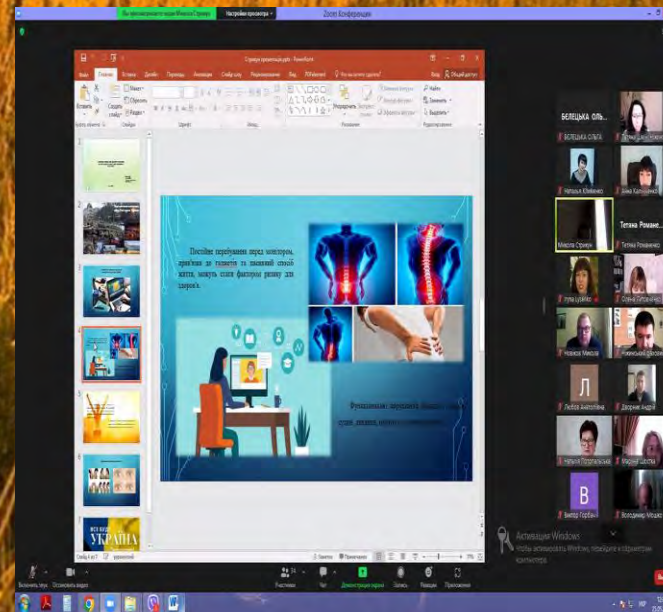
Вы просматриваете экран Миколи Стрижа
Настройки просмотра
Zoom Конференция

Створи презентацію.pptx - PowerPoint

Файл
Главная
Вставка
Дизайн
Переходы
Анимация
Слайд-шоу
Рецензирование
Вид
PDFelement
Что вы хотите сделать?
Вход
Общий доступ

Вставить
Создать слайд
Шрифт
Абзац
Рисование
Упорядочить
Экспресс-стили
Найти
Заменить
Выделить
Буфер обмена
Слайды
Редактирование

Постійне перебування перед монітором, прив'язки до гаджетів за звичайний спосіб життя, можуть стати факторами ризику для здоров'я.

Функціональні порушення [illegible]

Слайд 4 из 17
русский
Заметки
Примечания

БЕЛЕЦЬКА ОЛЬ...
БЕЛЕЦЬКА ОЛЬГА
Наталья Юхименко
Алла Кальниченко
Микола Стриж
Тетяна Романе...
Тетяна Романенко
Олена Потапчук
Новиков Микола
Любов Анатоліївна
Дворник Андрій
Наталія Погрібняк
Віктор Горбаш
Володимир Моджар
Л
В

Активация Windows
Чтобы активировать Windows, перейдите в параметры компьютера.

Включить звук
Остановить видео
Участники
Чат
Демонстрация экрана
Запись
Реакции
Приложения

УКРАЇНА